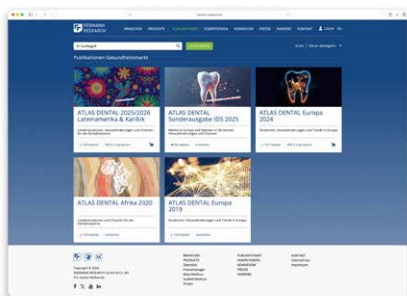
REBMANN RESEARCH

BRANCHES PRODUKTE PUBLIKATIONEN VORKENNZAHLEN NEWSROOM PRESSE KARRIERE KONTAKT LOGIN DE

Publikationen Gesundheitsmarkt

ATLAS DENTAL 2025/2026 Lateinamerika & Karibik

ATLAS DENTAL Sonderausgabe IDS 2025

ATLAS DENTAL Europa 2024

ATLAS DENTAL Afrika 2020

ATLAS DENTAL Europa 2019

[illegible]